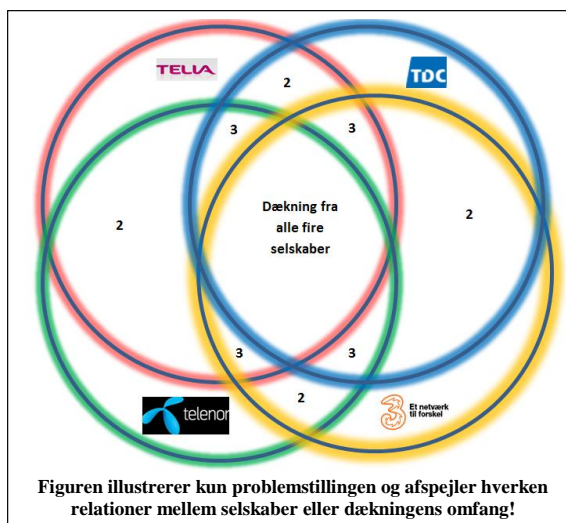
TELIA

TDC

2

3

3

2

Dækning fra alle fire selskaber

2

3

3

2

telenor

3 Et netværk til forskel

Figuren illustrerer kun problemstillingen og afspejler hverken relationer mellem selskaber eller dækningens omfang!